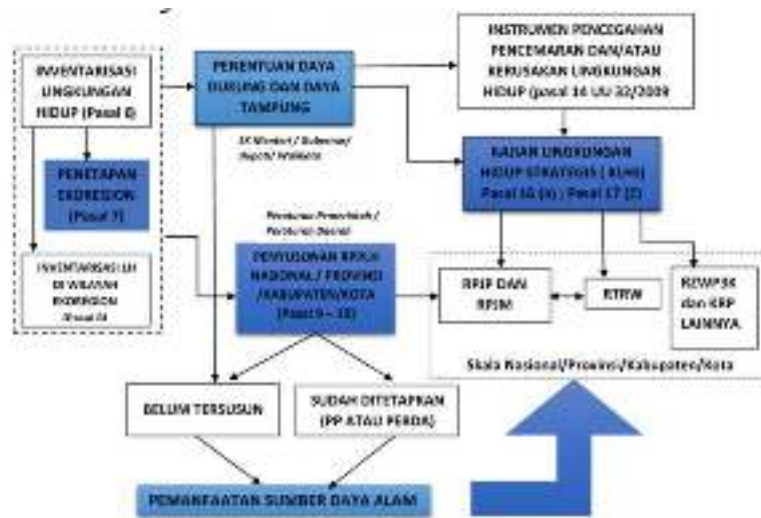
INVENTARISASI LINGKUNGAN HIDUP (Pasal 6)

PENETAPAN EKOREGION (Pasal 7)

INVENTARISASI LH DI WILAYAH EKOREGION (Pasal 8)

PENENTUAN DAYA DUKUNG DAN DAYA TAMPUNG

SK Menteri / Gubernur / Bupati/ Walikota

INSTRUMEN PENCEGAHAN PENCEMARAN DAN/ATAU KERUSAKAN LINGKUNGAN HIDUP (pasal 14 UU 32/2009

KAJIAN LINGKUNGAN HIDUP STRATEGIS ( KLHS) Pasal 15 (a) ; Pasal 17 (2)

Peraturan Pemerintah / Peraturan Daerah

PENYUSUNAN RPPLH NASIONAL / PROVINSI /KABUPATEN/KOTA (Pasal 9 – 10)

RPJP DAN RPJM

RTRW

RZWP3K dan KRP LAINNYA

Skala Nasional/Provinsi/Kabupaten/Kota

BELUM TERSUSUN

SUDAH DITETAPKAN (PP ATAU PERDA)

PEMANFAATAN SUMBER DAYA ALAM